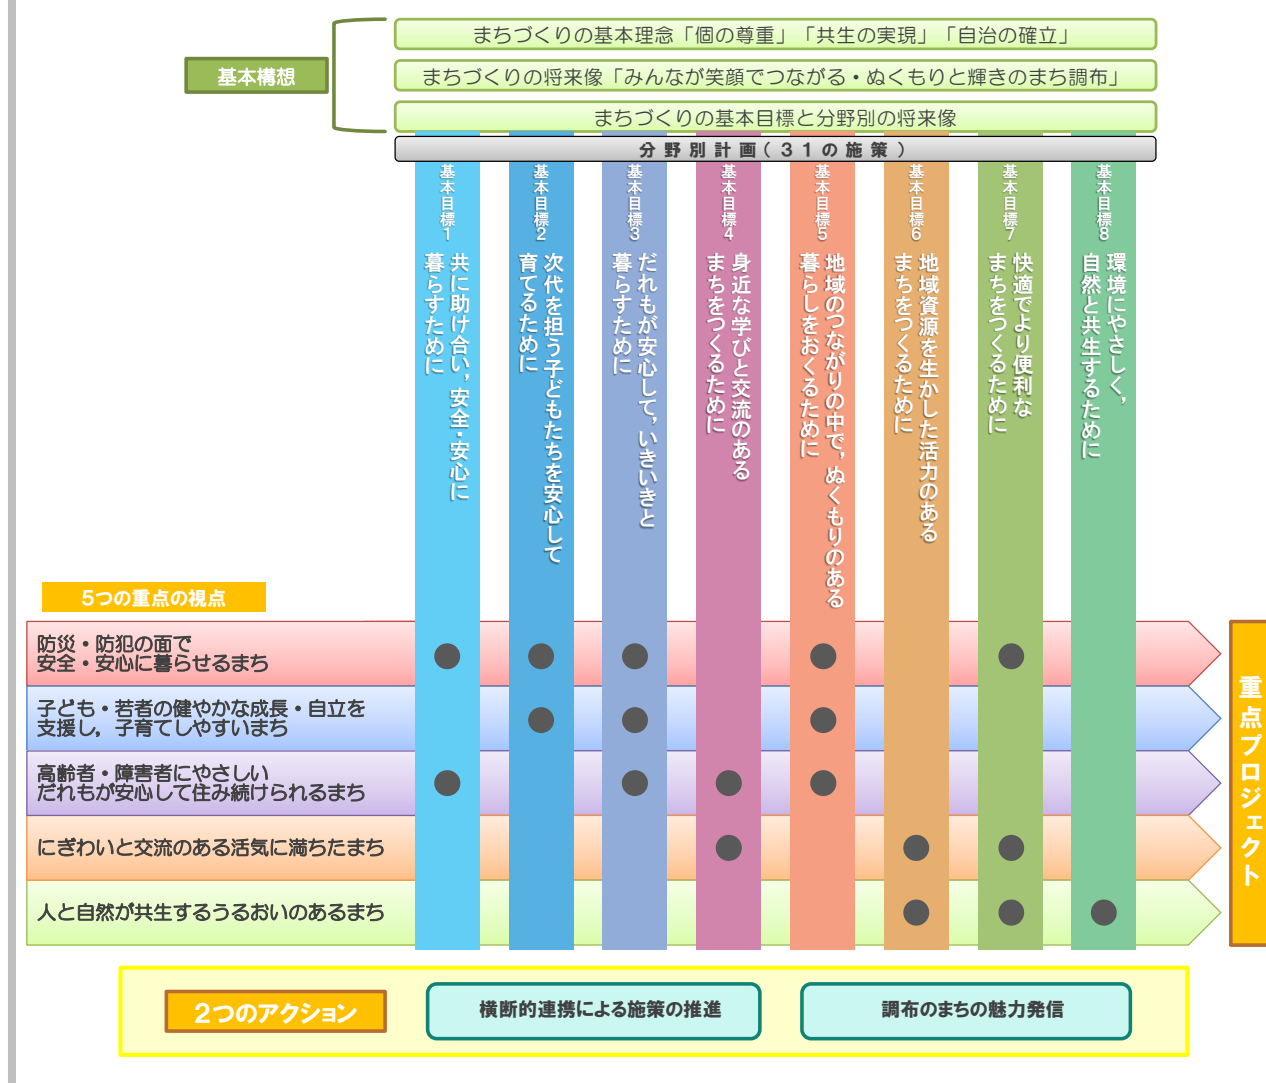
基本構想

まちづくりの基本理念「個の尊重」「共生の実現」「自治の確立」

まちづくりの将来像「みんなが笑顔でつながる・ぬくもりと輝きのまち調布」

まちづくりの基本目標と分野別の将来像

分野別計画（31の施策）

基本目標1 共に助け合い，安全・安心に暮らすために

基本目標2 次代を担う子どもたちを安心して育てるために

基本目標3 だれもが安心して，いきいきと暮らすために

基本目標4 身近な学びと交流のあるまちをつくるために

基本目標5 地域のつながりの中で，ぬくもりのある暮らしをおくるために

基本目標6 地域資源を生かした活力のあるまちをつくるために

基本目標7 快適でより便利なまちをつくるために

基本目標8 環境にやさしく，自然と共生するために

5つの重点の視点

| | 1 | 2 | 3 | 4 | 5 | 6 | 7 | 8 |
|---|---|---|---|---|---|---|---|---|
| 防災・防犯の面で安全・安心に暮らせるまち | ● | ● | ● | | ● | | ● | |
| 子ども・若者の健やかな成長・自立を支援し，子育てしやすいまち | | ● | ● | | ● | | | |
| 高齢者・障害者にやさしいだれもが安心して住み続けられるまち | ● | | ● | ● | ● | | | |
| にぎわいと交流のある活気に満ちたまち | | | | ● | | ● | ● | |
| 人と自然が共生するうるおいのあるまち | | | | | | ● | ● | ● |

重点プロジェクト

2つのアクション

横断的連携による施策の推進

調布のまちの魅力発信